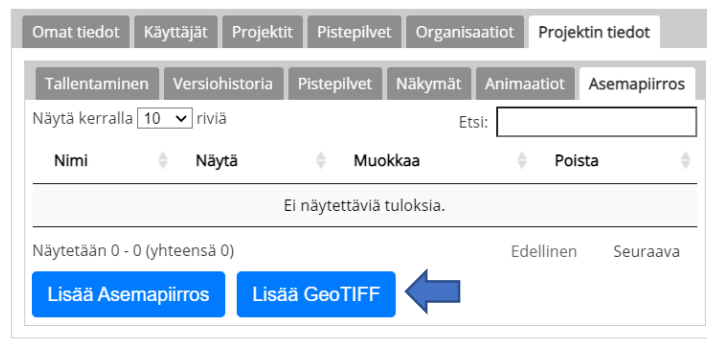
Omat tiedot | Käyttäjät | Projektit | Pistepilvet | Organisaatiot | Projektin tiedot

Tallentaminen | Versiohistoria | Pistepilvet | Näkymät | Animaatiot | Asemapiirros

Näytä kerralla 10 riviä

Etsi:

| Nimi | Näytä | Muokkaa | Poista |
|---|---|---|---|
| Ei näytettäviä tuloksia. | | | |

Näytetään 0 - 0 (yhteensä 0)

Edellinen

Seuraava

Lisää Asemapiirros

Lisää GeoTIFF